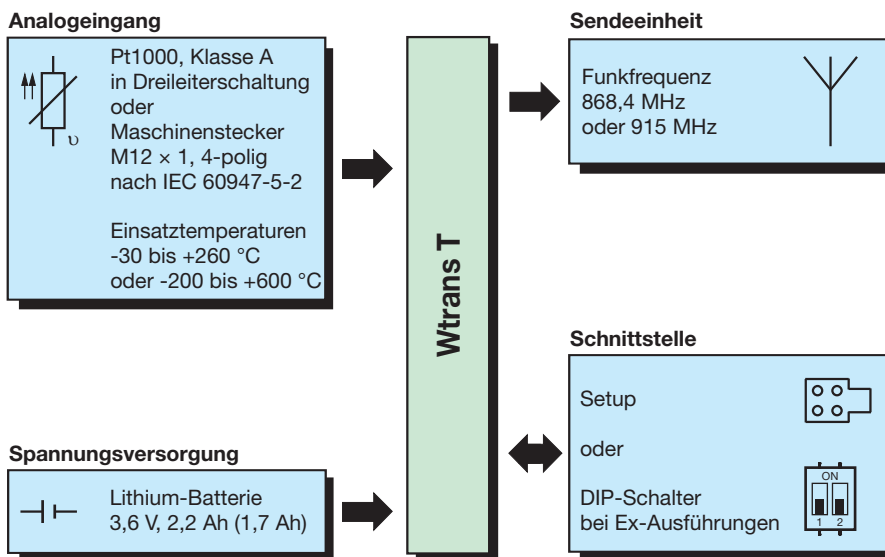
Analogeingang

Pt1000, Klasse A
in Dreileiterschaltung
oder
Maschinenstecker
M12 × 1, 4-polig
nach IEC 60947-5-2

Einsatztemperaturen
-30 bis +260 °C
oder -200 bis +600 °C

υ

Wtrans T

Sendeeinheit

Funkfrequenz
868,4 MHz
oder 915 MHz

Schnittstelle

Setup

oder

DIP-Schalter
bei Ex-Ausführungen

ON
1 2

Spannungsversorgung

Lithium-Batterie
3,6 V, 2,2 Ah (1,7 Ah)